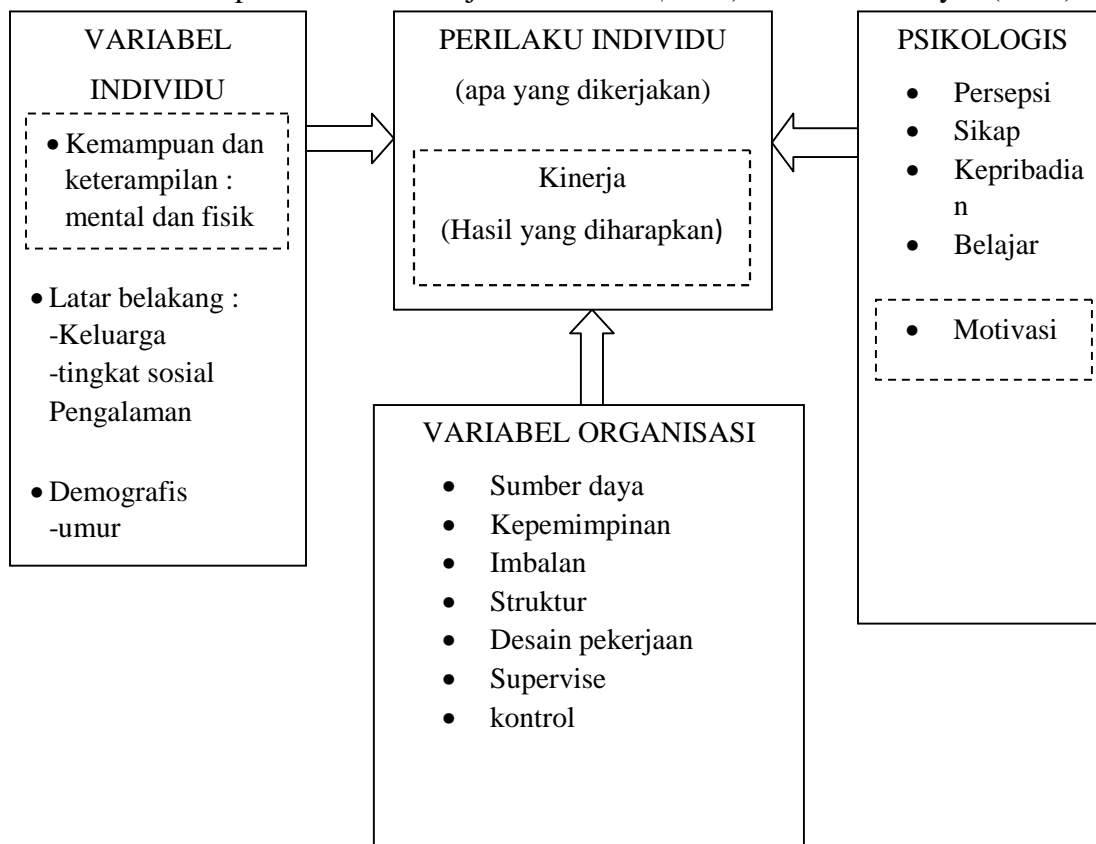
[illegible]

VARIABEL INDIVIDU

- Kemampuan dan keterampilan : mental dan fisik

- Latar belakang :
-Keluarga
-tingkat sosial
Pengalaman

- Demografis
-umur

PERILAKU INDIVIDU
(apa yang dikerjakan)

Kinerja
(Hasil yang diharapkan)

PSIKOLOGIS

- Persepsi
- Sikap
- Kepribadia n
- Belajar

- Motivasi

VARIABEL ORGANISASI

- Sumber daya
- Kepemimpinan
- Imbalan
- Struktur
- Desain pekerjaan
- Supervise
- kontrol